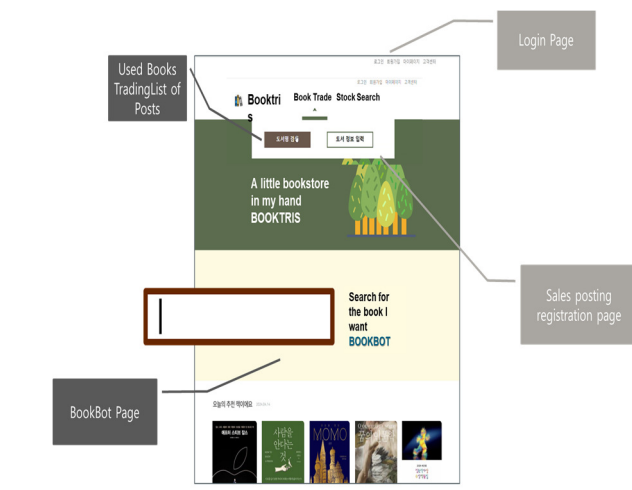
Login Page

Used Books TradingList of Posts

로그인 회원가입 마이페이지 고객센터

로그인 회원가입 마이페이지 고객센터

Booktris

Book Trade Stock Search

도서명 검색

도서 정보 입력

A little bookstore in my hand BOOKTRIS

Search for the book I want BOOKBOT

Sales posting registration page

BookBot Page

오늘의 추천 책이에요

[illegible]

사람을 안다는 것

MOMO

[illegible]